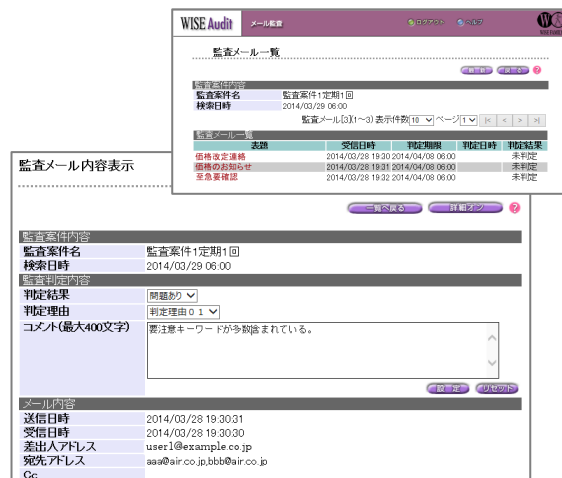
WISE Audit メール監査 ログアウト ヘルプ

監査メール一覧

監査条件内容

監査案件名 監査案件1定期1回

検索日時 2014/03/29 06:00

監査メール[3](1~3) 表示件数 10 ページ 1 |< < > >|

監査メール一覧

| 表題 | 受信日時 | 判定期限 | 判定日時 | 判定結果 |
|---|---|---|---|---|
| 価格改定連絡 | 2014/03/28 19:30 | 2014/04/08 06:00 | | 未判定 |
| 価格のお知らせ | 2014/03/28 19:31 | 2014/04/08 06:00 | | 未判定 |
| 至急要確認 | 2014/03/28 19:32 | 2014/04/08 06:00 | | 未判定 |

監査メール内容表示

一覧へ戻る 詳細オン ?

監査案件内容

監査案件名 監査案件1定期1回

検索日時 2014/03/29 06:00

監査判定内容

判定結果 問題あり

判定理由 判定理由01

コメント(最大400文字) 要注意キーワードが多数含まれている。

設定 リセット

メール内容

送信日時 2014/03/28 19:30:31

受信日時 2014/03/28 19:30:30

差出人アドレス user1@example.co.jp

宛先アドレス aaa@air.co.jp,bbb@air.co.jp

Cc